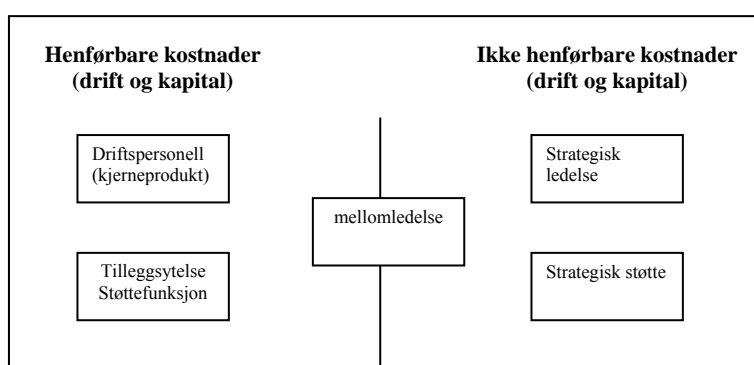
Henførbare kostnader (drift og kapital)

Ikke henførbare kostnader (drift og kapital)

Driftspersonell (kjerneprodukt)

Strategisk ledelse

mellomledelse

Tilleggsytelse Støttefunksjon

Strategisk støtte